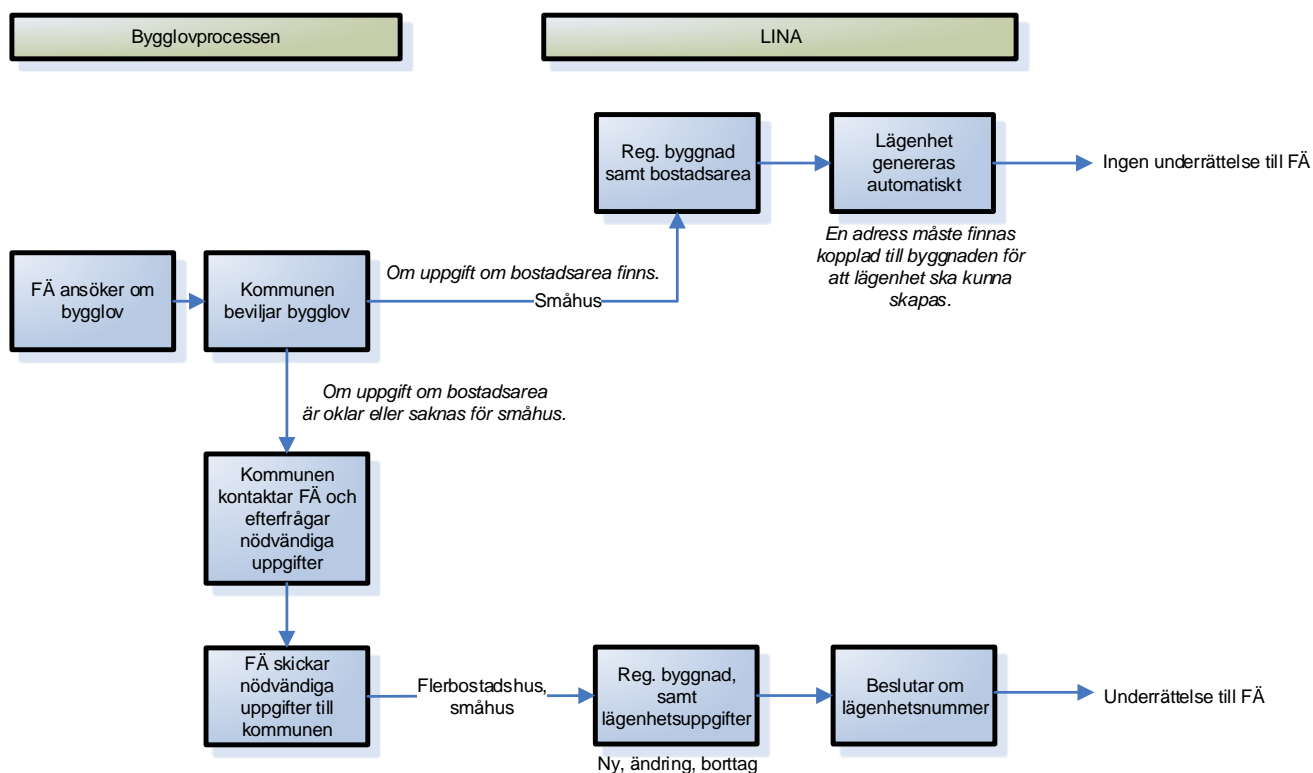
Bygglovprocessen

LINA

Reg. byggnad samt bostadsarea

Lägenhet genereras automatiskt

Ingen underrättelse till FÄ

En adress måste finnas kopplad till byggnaden för att lägenhet ska kunna skapas.

FÄ ansöker om bygglov

Kommunen beviljar bygglov

Om uppgift om bostadsarea finns.

Småhus

Om uppgift om bostadsarea är oklar eller saknas för småhus.

Kommunen kontaktar FÄ och efterfrågar nödvändiga uppgifter

FÄ skickar nödvändiga uppgifter till kommunen

Flerbostadshus, småhus

Reg. byggnad, samt lägenhetsuppgifter

Ny, ändring, borttag

Beslutar om lägenhetsnummer

Underrättelse till FÄ